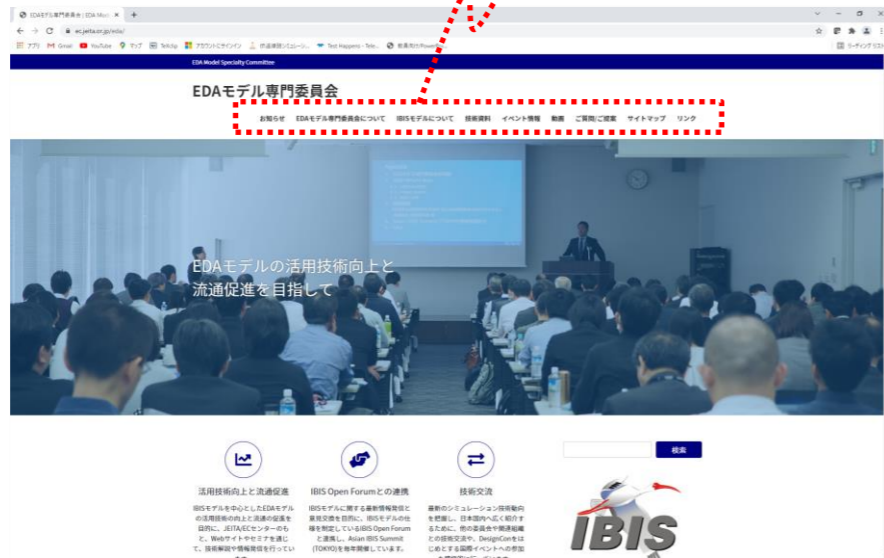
EDAモデル専門委員会 | EDA Mo

ec.jeita.or.jp/eda/

アプリ Gmail YouTube マップ TekUp アカウントにサインイン 供給連鎖シミュレーシ... Test Happens - Tele... 教養向けPower...

リーディング リスト

EDA Model Specialty Committee

EDAモデル専門委員会

お知らせ　EDAモデル専門委員会について　IBISモデルについて　技術資料　イベント情報　動画　ご質問/ご提案　サイトマップ　リンク

EDAモデルの活用技術向上と流通促進を目指して

検索

活用技術向上と流通促進

IBISモデルを中心としたEDAモデルの活用技術向上と流通の促進を目的に、JEITA/ECセンターのもと、Webサイトやセミナを通じて、技術解説や情報発信を行っています。

IBIS Open Forumとの連携

IBISモデルに関する最新情報発信と意見交換を目的に、IBISモデルの仕様を制定しているIBIS Open Forumと連携し、Asian IBIS Summit (TOKYO)を毎年開催しています。

技術交流

最新のシミュレーション技術動向を把握し、日本国内へ広く紹介するために、他の委員会や関連組織との技術交流や、DesignConをはじめとする国際イベントへの参加

IBIS